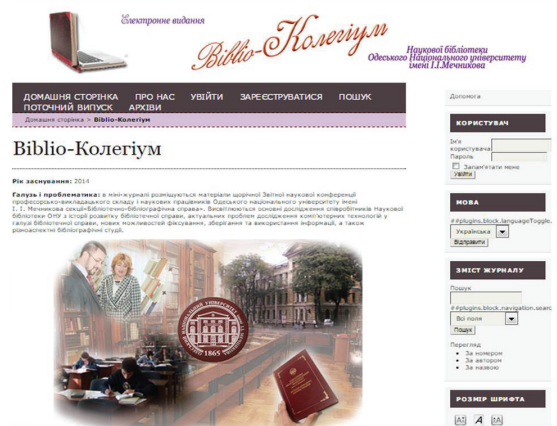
Електронне видання

Biblio-Колегіум

Наукової бібліотеки Одеського Національного університету імені І.І.Мечникова

ДОМАШНЯ СТОРІНКА ПРО НАС УВІЙТИ ЗАРЕЄСТРУВАТИСЯ ПОШУК ПОТОЧНИЙ ВИПУСК АРХІВИ

Домашня сторінка > Biblio-Колегіум

Biblio-Колегіум

Рік заснування: 2014

Галузь і проблематика: в міні-журналі розміщуються матеріали щорічної Звітної наукової конференції професорсько-викладацького складу і наукових працівників Одеського національного університету імені І. І. Мечникова секції«Бібліотечно-бібліографічна справа». Висвітлюються основні дослідження співробітників Наукової бібліотеки ОНУ з історії розвитку бібліотечної справи, актуальних проблем дослідження комп'ютерних технологій у галузі бібліотечної справи, нових можливостей фіксування, зберігання та використання інформації, а також різноаспектні бібліографічні студії.

1865

Допомога

КОРИСТУВАЧ

Ім'я користувача
Пароль
Запам'ятати мене
Увійти

МОВА

##plugins.block.languageToggle.
Українська
Відправити

ЗМІСТ ЖУРНАЛУ

Пошук
##plugins.block.navigation.searc
Всі поля
Пошук

Перегляд
• За номером
• За автором
• За назвою

РОЗМІР ШРИФТА

A A A